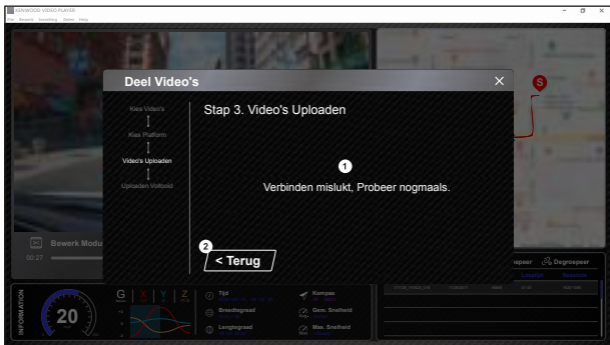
KENWOOD VIDEO PLAYER

Bestand Bewerk Instelling Opties Help

Deel Video's

Kies Video's

Kies Platform

Video's Uploaden

Uploaden Voltooid

Stap 3. Video's Uploaden

1

Verbinden mislukt, Probeer nogmaals.

2

< Terug

Bewerk Modus

00:27

S

Degrepeer

INFORMATION

20

G X Y Z

Tijd

Breedtegraad

Lengtegraad

Kompas

Gem. Snelheid

Max. Snelheid